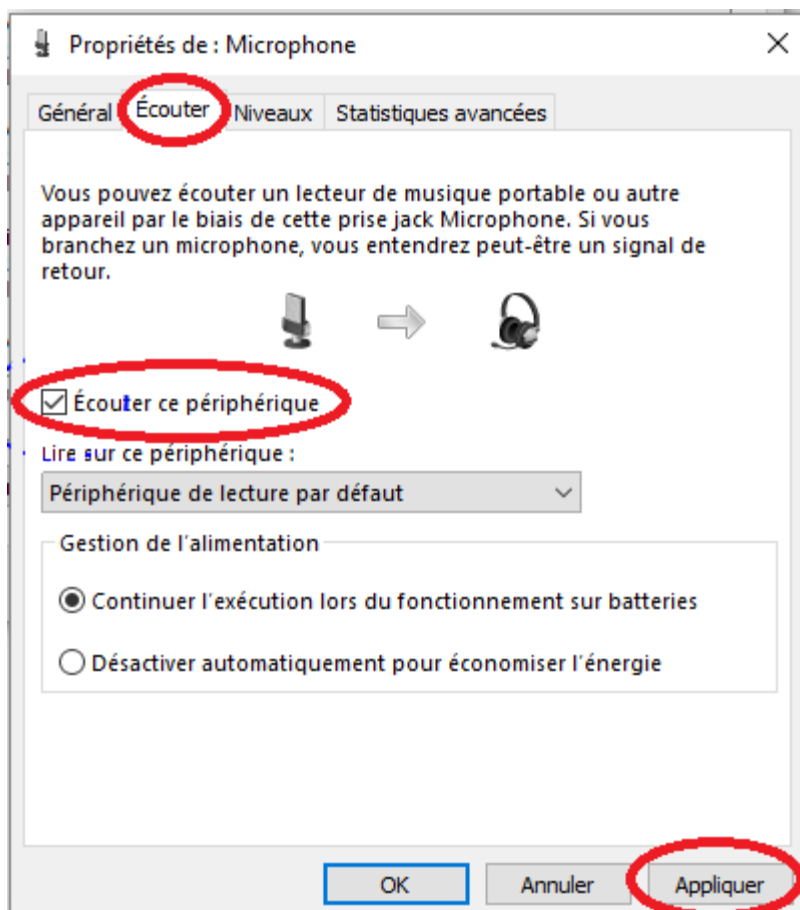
Propriétés de : Microphone

Général Écouter Niveaux Statistiques avancées

Vous pouvez écouter un lecteur de musique portable ou autre appareil par le biais de cette prise jack Microphone. Si vous branchez un microphone, vous entendrez peut-être un signal de retour.

Écouter ce périphérique

Lire sur ce périphérique :

Périphérique de lecture par défaut

Gestion de l'alimentation

Continuer l'exécution lors du fonctionnement sur batteries

Désactiver automatiquement pour économiser l'énergie

OK Annuler Appliquer